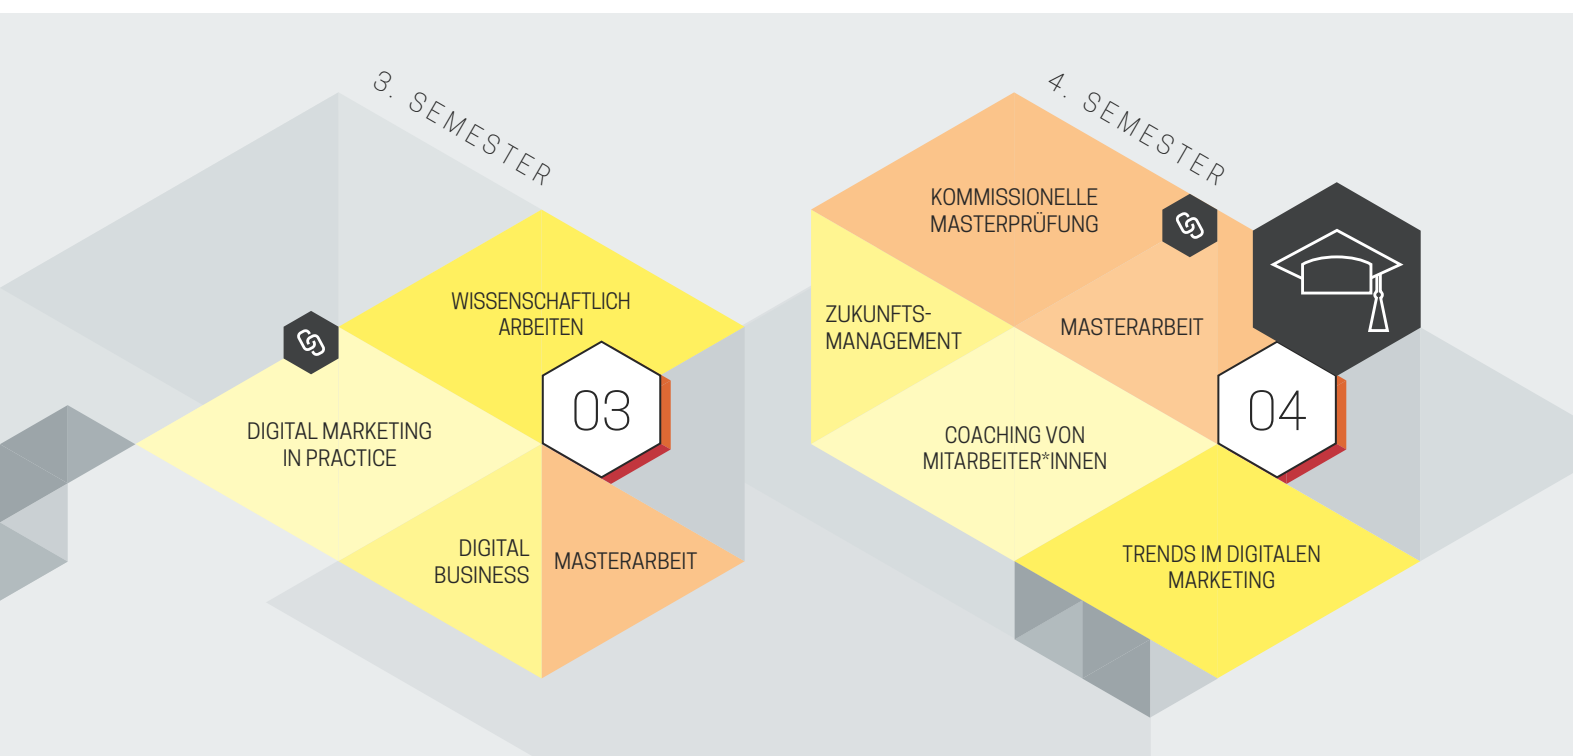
3. SEMESTER

WISSENSCHAFTLICH ARBEITEN

03

DIGITAL MARKETING IN PRACTICE

DIGITAL BUSINESS

MASTERARBEIT

4. SEMESTER

KOMMISSIONELLE MASTERPRÜFUNG

ZUKUNFTS-MANAGEMENT

MASTERARBEIT

04

COACHING VON MITARBEITER*INNEN

TRENDS IM DIGITALEN MARKETING